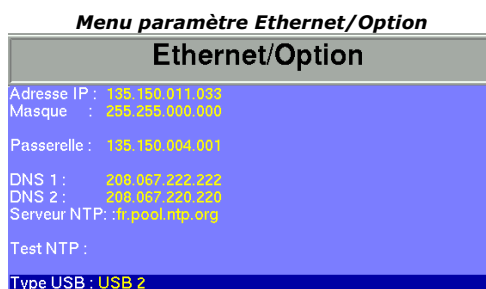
Menu paramètre Ethernet/Option

Ethernet/Option

Adresse IP : 135.150.011.033
Masque : 255.255.000.000

Passerelle : 135.150.004.001

DNS 1 : 208.067.222.222
DNS 2 : 208.067.220.220
Serveur NTP: :fr.pool.ntp.org

Test NTP :

Type USB : USB 2